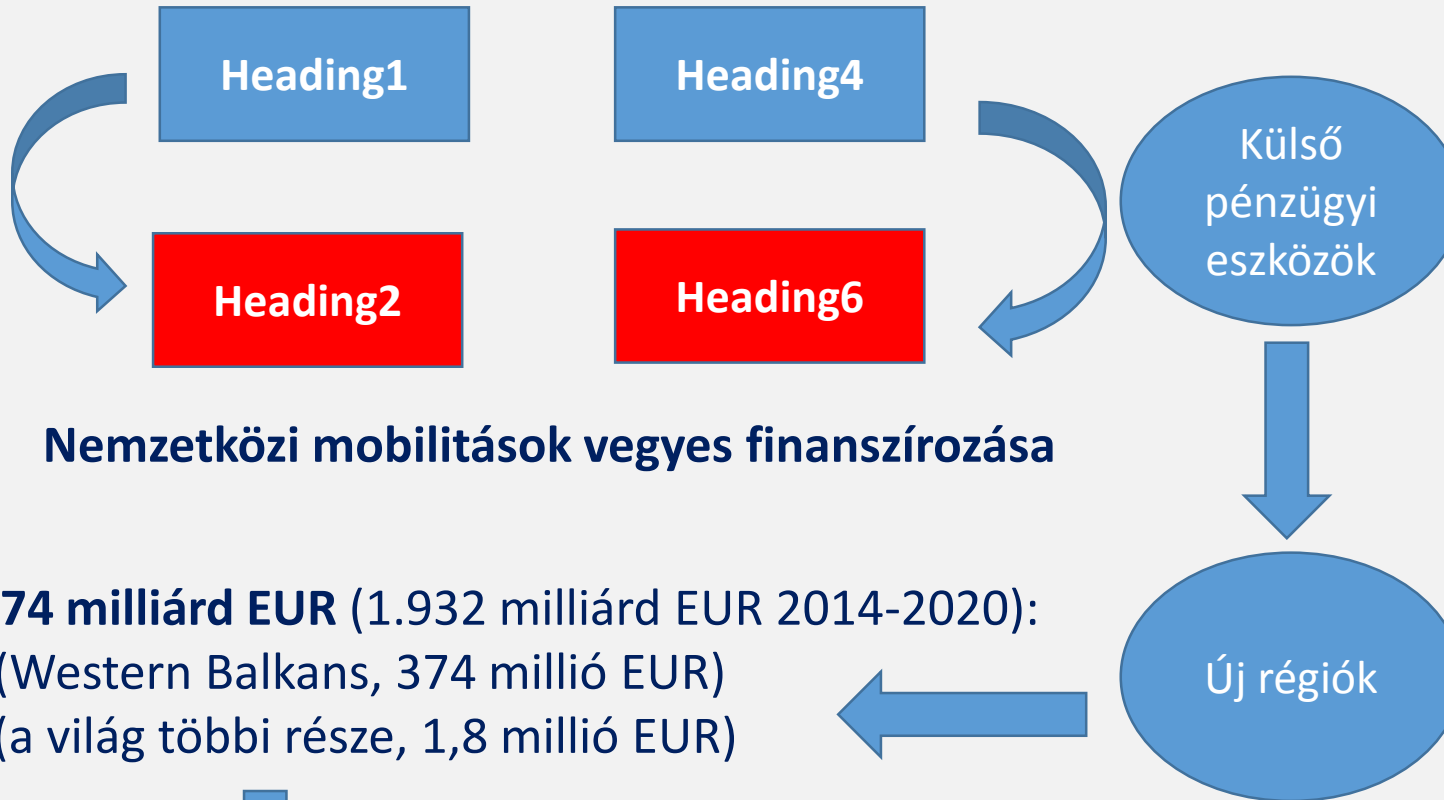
Heading1

Heading4

Külső pénzügyi eszközök

Heading2

Heading6

Nemzetközi mobilitások vegyes finanszírozása

74 milliárd EUR (1.932 milliárd EUR 2014-2020):
(Western Balkans, 374 millió EUR)
(a világ többi része, 1,8 millió EUR)

Új régiók